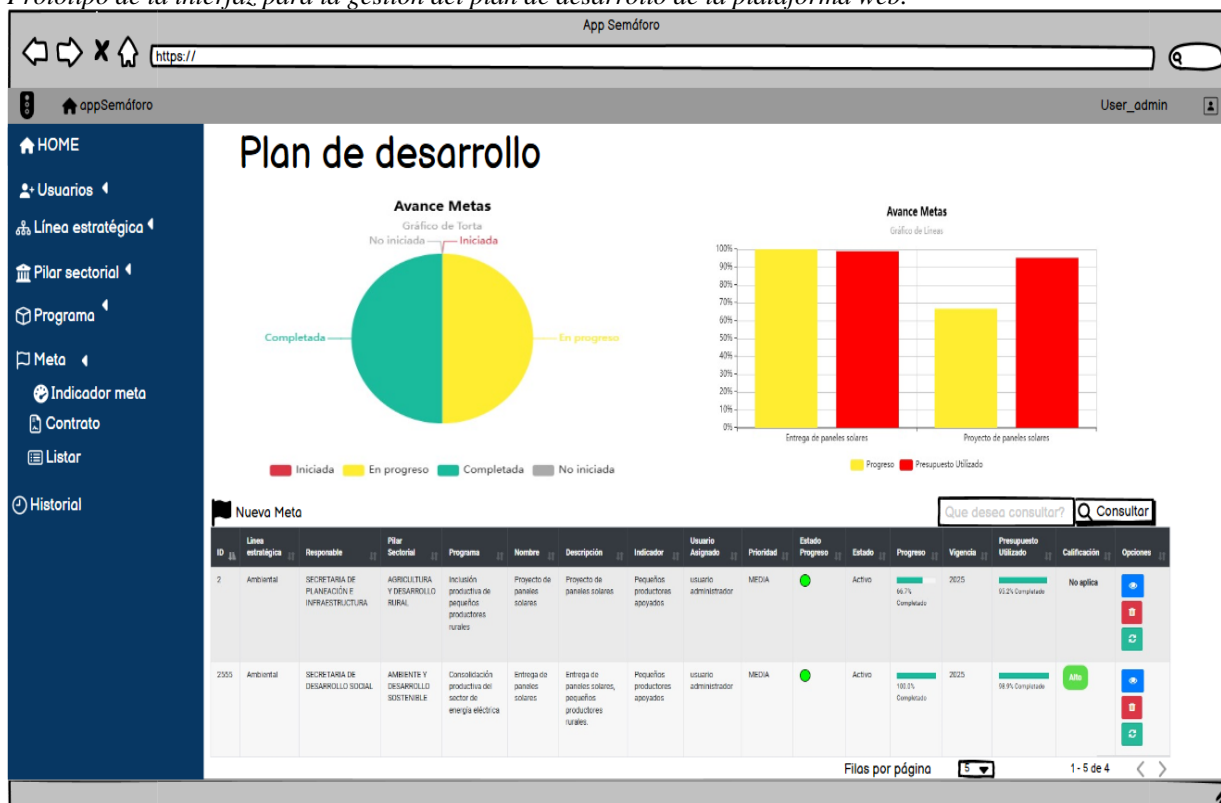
Prototipo de la interfaz para la gestión del plan de desarrollo de la plataforma web.

App Semáforo

https://

appSemáforo

User_admin

HOME

Usuarios

Línea estratégica

Pilar sectorial

Programa

Meta

Indicador meta

Contrato

Listar

Historial

Plan de desarrollo

Avance Metas

Gráfico de Torta

No iniciada

Iniciada

Completada

En progreso

Iniciada En progreso Completada No iniciada

Avance Metas

Gráfico de Líneas

100% 90% 80% 70% 60% 50% 40% 30% 20% 10% 0%

Entrega de paneles solares

Proyecto de paneles solares

Progreso Presupuesto Utilizado

Nueva Meta

Que desea consultar?

Consultar

| ID | Línea estratégica | Responsable | Pilar Sectorial | Programa | Nombre | Descripción | Indicador | Usuario Asignado | Prioridad | Estado Progreso | Estado | Progreso | Vigencia | Presupuesto Utilizado | Calificación | Opciones |
|---|---|---|---|---|---|---|---|---|---|---|---|---|---|---|---|---|
| 2 | Ambiental | SECRETARIA DE PLANEACIÓN E INFRAESTRUCTURA | AGRICULTURA Y DESARROLLO RURAL | Inclusión productiva de pequeños productores rurales | Proyecto de paneles solares | Proyecto de paneles solares | Pequeños productores apoyados | usuario administrador | MEDIA | | Activo | 66.7% Completado | 2025 | 93.2% Completado | No aplica | |
| 2355 | Ambiental | SECRETARIA DE DESARROLLO SOCIAL | AMBIENTE Y DESARROLLO SOSTENIBLE | Consolidación productiva del sector de energía eléctrica | Entrega de paneles solares | Entrega de paneles solares, pequeños productores rurales. | Pequeños productores apoyados | usuario administrador | MEDIA | | Activo | 100.0% Completado | 2025 | 98.9% Completado | Alto | |

Filas por página 5

1 - 5 de 4